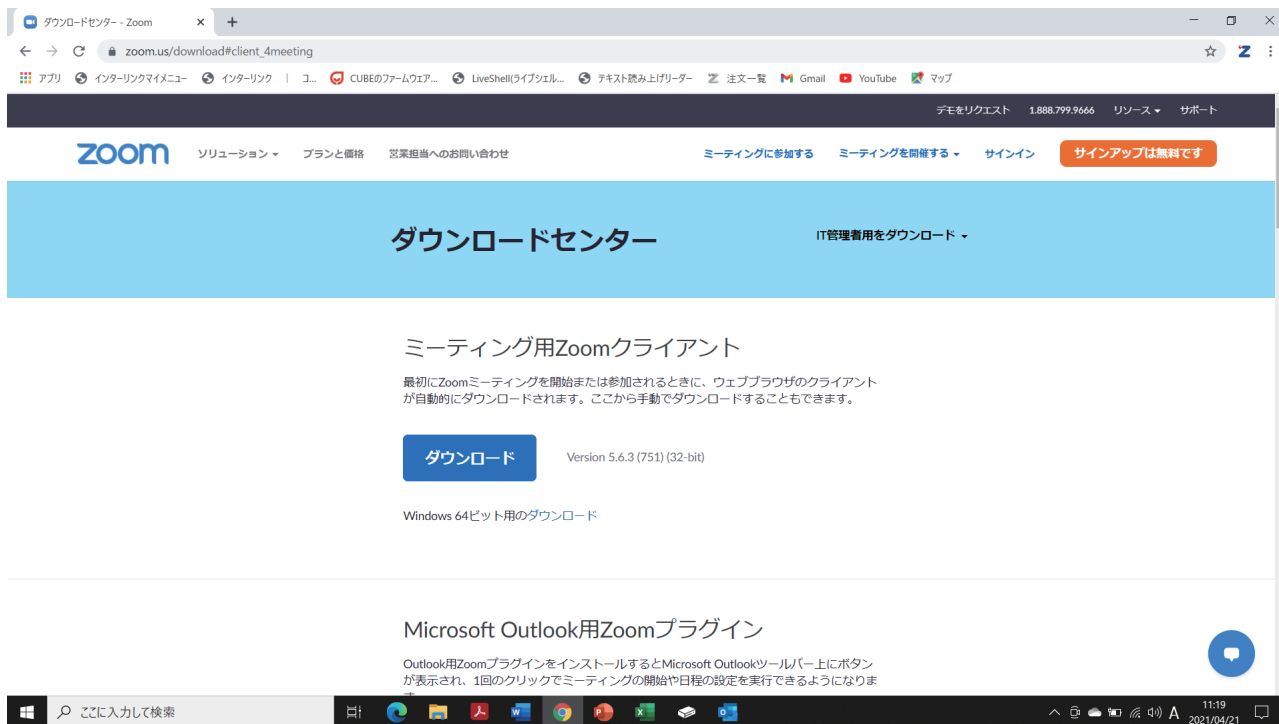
ダウンロードセンター - Zoom
zoom.us/download#client_4meeting

アプリ　インターリンクマイメニュー　インターリンク　コ...　CUBEのファームウェア...　LiveShell(ライブシェル...　テキスト読み上げリーダー　注文一覧　Gmail　YouTube　マップ

デモをリクエスト　1.888.799.9666　リソース　サポート

zoom　ソリューション　プランと価格　営業担当へのお問い合わせ　ミーティングに参加する　ミーティングを開催する　サインイン　サインアップは無料です

ダウンロードセンター

IT管理者用をダウンロード

ミーティング用Zoomクライアント

最初にZoomミーティングを開始または参加されるときに、ウェブブラウザのクライアントが自動的にダウンロードされます。ここから手動でダウンロードすることもできます。

ダウンロード

Version 5.6.3 (751) (32-bit)

Windows 64ビット用のダウンロード

Microsoft Outlook用Zoomプラグイン

Outlook用ZoomプラグインをインストールするとMicrosoft Outlookツールバー上にボタンが表示され、1回のクリックでミーティングの開始や日程の設定を実行できるようになりま

ここに入力して検索

11:19
2021/04/21